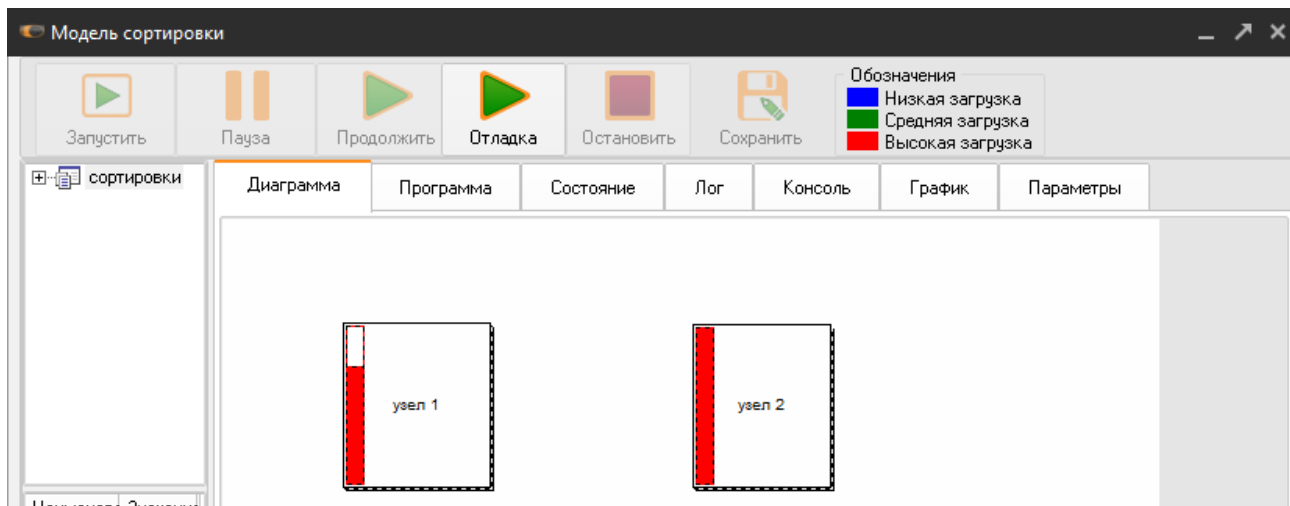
Модель сортировки

Запустить
Пауза
Продолжить
Отладка
Остановить
Сохранить

Обозначения
Низкая загрузка
Средняя загрузка
Высокая загрузка

сортировки

Диаграмма
Программа
Состояние
Лог
Консоль
График
Параметры

узел 1
узел 2

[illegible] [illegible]